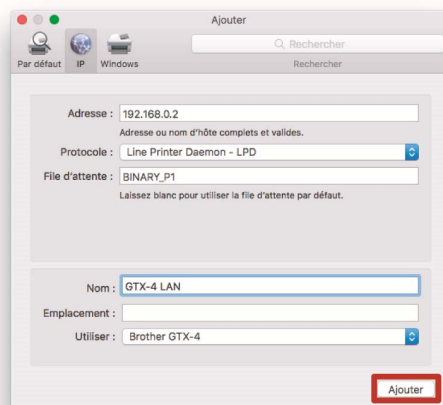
Ajouter

Par défaut IP Windows

Rechercher

Rechercher

Adresse : 192.168.0.2

Adresse ou nom d'hôte complets et valides.

Protocole : Line Printer Daemon - LPD

File d'attente : BINARY_P1

Laissez blanc pour utiliser la file d'attente par défaut.

Nom : GTX-4 LAN

Emplacement :

Utiliser : Brother GTX-4

Ajouter